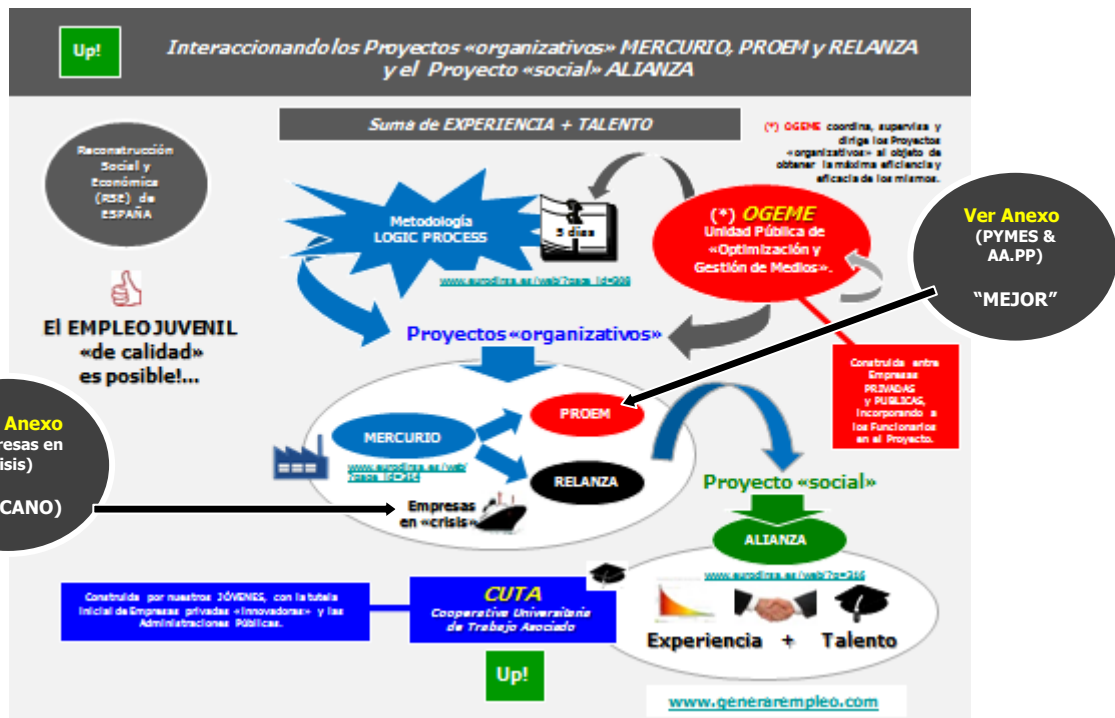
Up!

Interaccionando los Proyectos «organizativos» MERCURIO, PROEM y RELANZA y el Proyecto «social» ALIANZA

Suma de EXPERIENCIA + TALENTO

(*) OGEME coordina, supervisa y dirige los Proyectos «organizativos» al objeto de obtener la máxima eficiencia y eficacia de los mismos.

Reconstrucción Social y Económica (RSE) de ESPAÑA

Metodología LOGIC PROCESS

5 días

www.eurodirsa.es/web/?page_id=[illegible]

(*) OGEME
Unidad Pública de «Optimización y Gestión de Medios».

Ver Anexo
(PYMES & AA.PP)

"MEJOR"

El EMPLEO JUVENIL «de calidad» es posible!...

Proyectos «organizativos»

Construida entre Empresas PRIVADAS y PUBLICAS, incorporando a los Funcionarios en el Proyecto.

Anexo
resas en
isis)

CANO)

MERCURIO

PROEM

www.eurodirsa.es/web/?page_id=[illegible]

RELANZA

Proyecto «social»

Empresas en «crisis»

ALIANZA

www.eurodirsa.es/web/?p=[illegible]

Construida por nuestros JÓVENES, con la tutela inicial de Empresas privadas «innovadoras» y las Administraciones Públicas.

CUTA
Cooperativa Universitaria de Trabajo Asociado

Experiencia + Talento

Up!

www.generarempleo.com